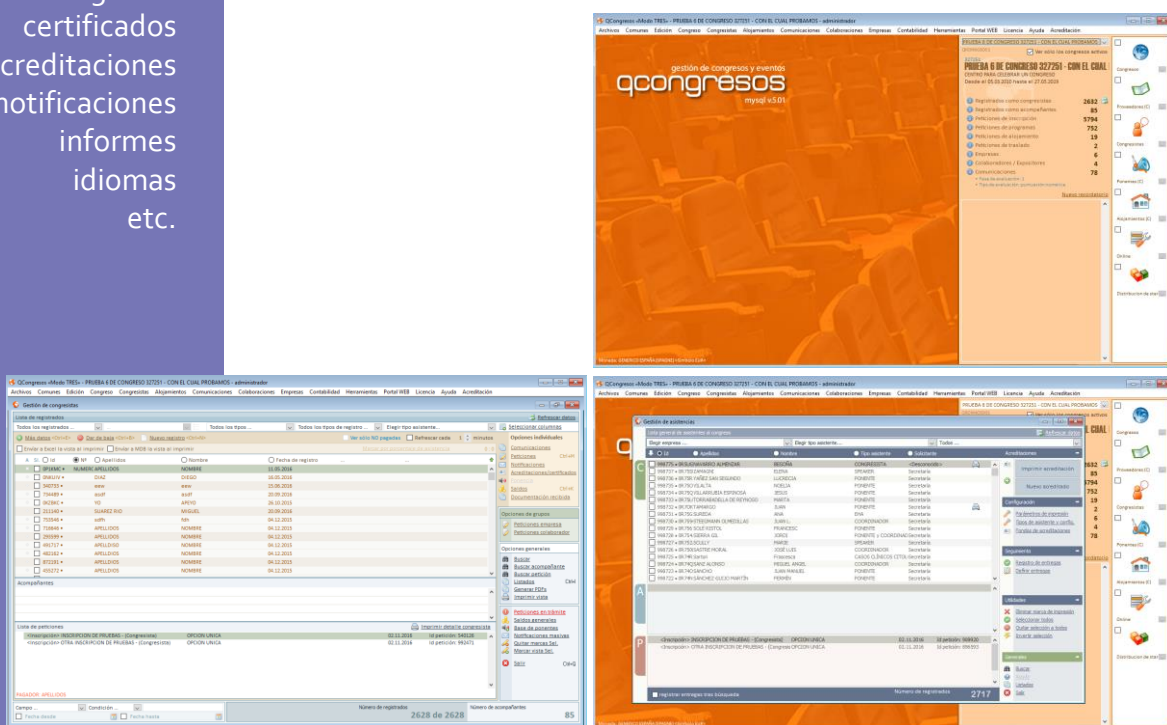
certificados
creditaciones
notificaciones
informes
idiomas
etc.

QCongresos «Modo TRES» - PRUEBA 6 DE CONGRESO 327251 - CON EL CUAL PROBAMOS - administrador

Archivos Comunes Edición Congreso Congresistas Alojamientos Comunicaciones Colaboraciones Empresas Contabilidad Herramientas Portal WEB Licencia Ayuda Acreditación

gestión de congresos y eventos
qcongresos
mysql v5.01

PRUEBA 6 DE CONGRESO 327251 - CON EL CUAL

Registrados como congresistas 2632
Registrados como acompañantes 85
Peticiones de inscripción 5794
Peticiones de programas 752
Peticiones de alojamiento 19
Peticiones de traslado 2
Empresas 6
Colaboradores / Expositores 4
Comunicaciones 78

Congresos
Proveedores
Congresistas
Ponentes
Alojamientos
Online
Distribución de stands

Gestión de congresistas
Lista de registrados
Refrescar datos
Todos los registrados
Todos los tipos
Todos los tipos de registro
Elegir tipo asistente
Seleccionar columnas
Más datos
Dar de baja
Nuevo registro
Ver sólo NO pagados
Refrescar cada 1 minutos
Enviar a Excel la vista al imprimir
Enviar a WEB la vista al imprimir
Id
Nº
Apellidos
Nombre
Fecha de registro
Opciones individuales
Comunicaciones
Peticiones
Notificaciones
Acreditaciones/certificados
Sorteo
Documentación recibida
Opciones de grupos
Peticiones empresa
Peticiones colaborador
Opciones generales
Buscar
Buscar acompañante
Buscar petición
Listados
Generar PDFs
Imprimir vista
Peticiones en trámite
Saldos generales
Base de ponentes
Notificaciones masivas
Quitar marcas Sel.
Marcar vista Sel.
Salir
Acompañantes
Lista de peticiones
Imprimir detalle congresista
«Inscripción» INSCRIPCION DE PRUEBAS - (Congresista) OPCION UNICA
«Inscripción» OTRA INSCRIPCION DE PRUEBAS - (Congresista) OPCION UNICA
PAGADOR: APELLIDOS
Número de registrados 2628 de 2628
Número de acompañantes 85

Gestión de asistencias
Lista general de asistentes al congreso
Refrescar datos
Elegir empresa
Elegir tipo asistente
Todos
Acreditaciones
Imprimir acreditación
Nueva acreditación
Configuración
Parámetros de impresión
Tipos de asistente y config.
Fondos de acreditaciones
Seguimiento
Registro de entregas
Definir entregas
Utilidades
Eliminar marca de impresión
Seleccionar todos
Quitar selección a todos
Invertir selección
Generales
Buscar
Listados
Salir
registrar entregas tras búsqueda
Número de registrados 2717